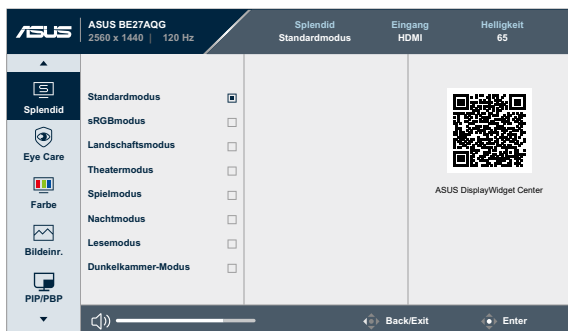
/ISUS ASUS BE27AQG
2560 x 1440 | 120 Hz

Splendid
Standardmodus

Eingang
HDMI

Helligkeit
65

Splendid
Eye Care
Farbe
Bildeinr.
PIP/PBP

Standardmodus
sRGBmodus
Landschaftsmodus
Theatermodus
Spielmodus
Nachtmodus
Lesemodus
Dunkelkammer-Modus

ASUS DisplayWidget Center

Back/Exit
Enter